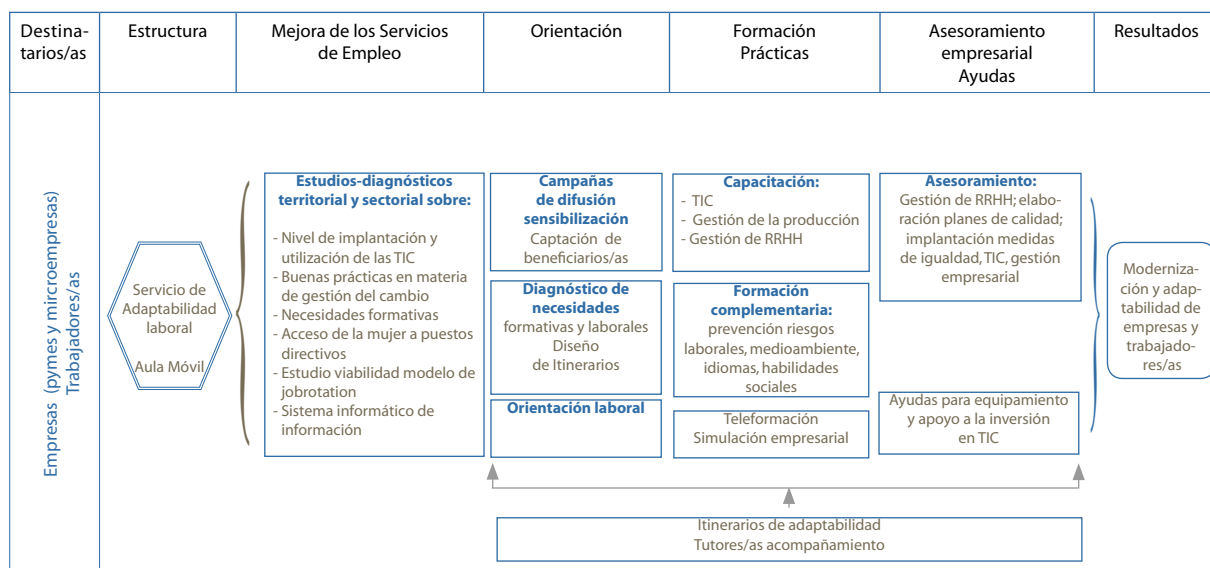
| Destinatarios/as | Estructura | Mejora de los Servicios de Empleo | Orientación | Formación Prácticas | Asesoramiento empresarial Ayudas | Resultados |
|---|---|---|---|---|---|---|

Empresas (pymes y mircroempresas) Trabajadores/as

Servicio de Adaptabilidad laboral

Aula Móvil

Estudios-diagnósticos territorial y sectorial sobre:

- Nivel de implantación y utilización de las TIC
- Buenas prácticas en materia de gestión del cambio
- Necesidades formativas
- Acceso de la mujer a puestos directivos
- Estudio viabilidad modelo de jobrotation
- Sistema informático de información

Campañas de difusión sensibilización

Captación de beneficiarios/as

Diagnóstico de necesidades

formativas y laborales

Diseño de Itinerarios

Orientación laboral

Capacitación:

- TIC
- Gestión de la producción
- Gestión de RRHH

Formación complementaria:

prevención riesgos laborales, medioambiente, idiomas, habilidades sociales

Teleformación

Simulación empresarial

Asesoramiento:

Gestión de RRHH; elaboración planes de calidad; implantación medidas de igualdad, TIC, gestión empresarial

Ayudas para equipamiento y apoyo a la inversión en TIC

Modernización y adaptabilidad de empresas y trabajadores/as

Itinerarios de adaptabilidad

Tutores/as acompañamiento